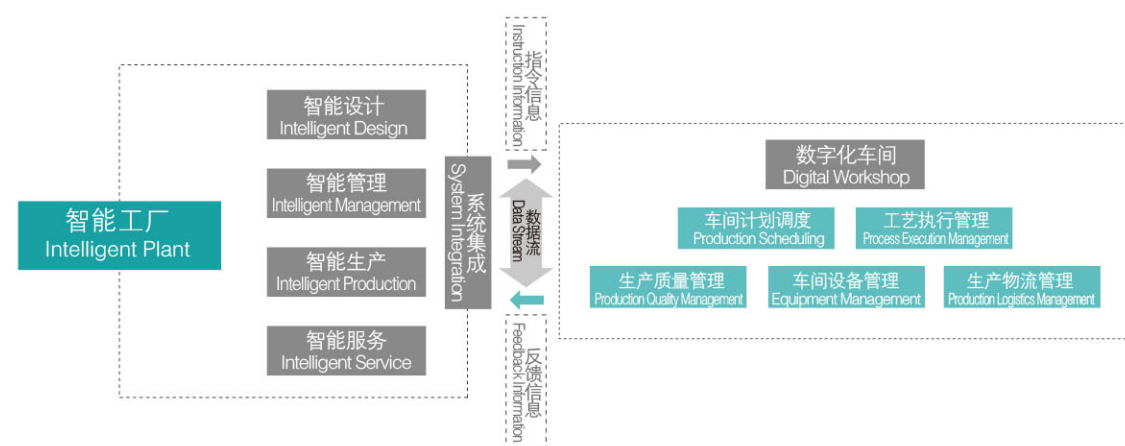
智能工厂
Intelligent Plant

智能设计
Intelligent Design

智能管理
Intelligent Management

智能生产
Intelligent Production

智能服务
Intelligent Service

系统集成
System Integration

指令信息
Instruction Information

数据流
Data Stream

反馈信息
Feedback Information

数字化车间
Digital Workshop

车间计划调度
Production Scheduling

工艺执行管理
Process Execution Management

生产质量管理
Production Quality Management

车间设备管理
Equipment Management

生产物流管理
Production Logistics Management